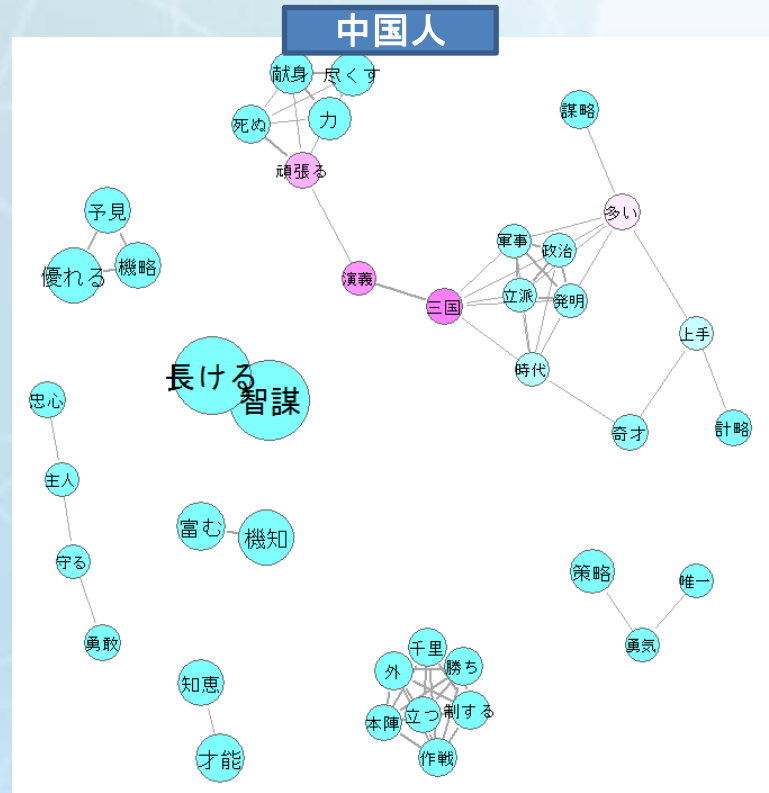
中国人

献身
尽くす
死ぬ
力
頑張る
謀略
多い
予見
優れる
機略
軍事
政治
演義
三国
立派
発明
上手
長ける
智謀
時代
忠心
奇才
計略
主人
富む
機知
守る
策略
唯一
勇敢
勇気
千里
外
勝ち
知恵
立つ
制する
本陣
作戦
才能